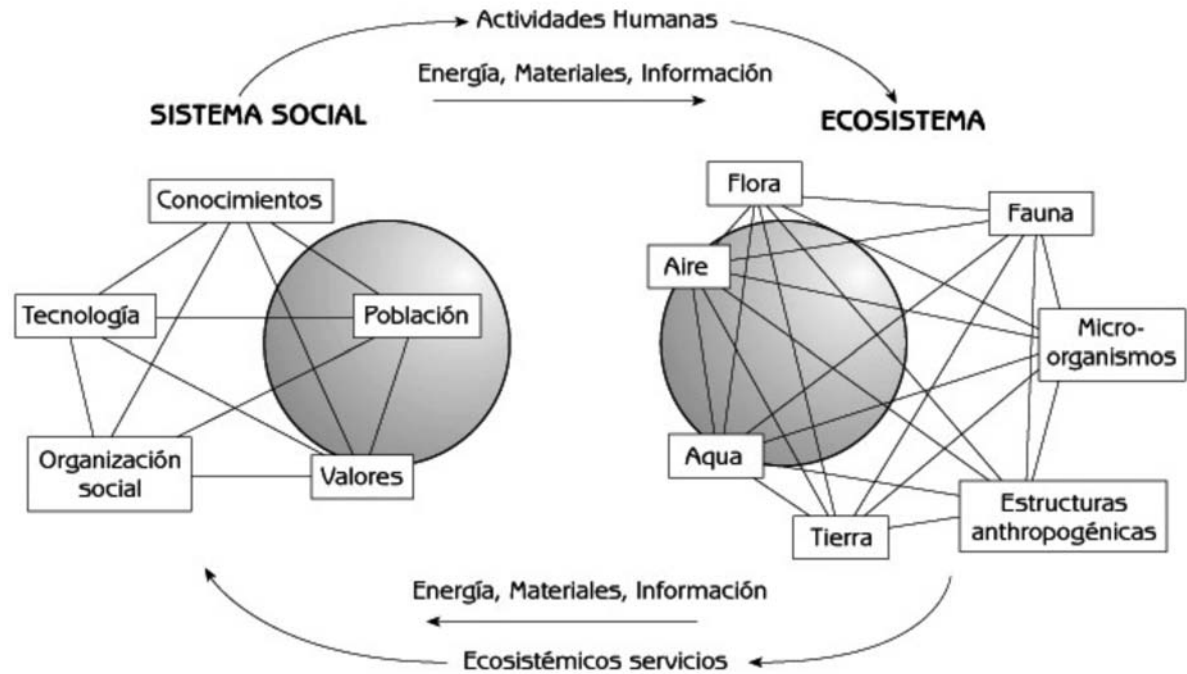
Actividades Humanas

Energía, Materiales, Información

SISTEMA SOCIAL

ECOSISTEMA

Conocimientos

Tecnología

Población

Organización social

Valores

Flora

Fauna

Aire

Micro-organismos

Aqua

Estructuras anthropogénicas

Tierra

Energía, Materiales, Información

Ecosistémicos servicios